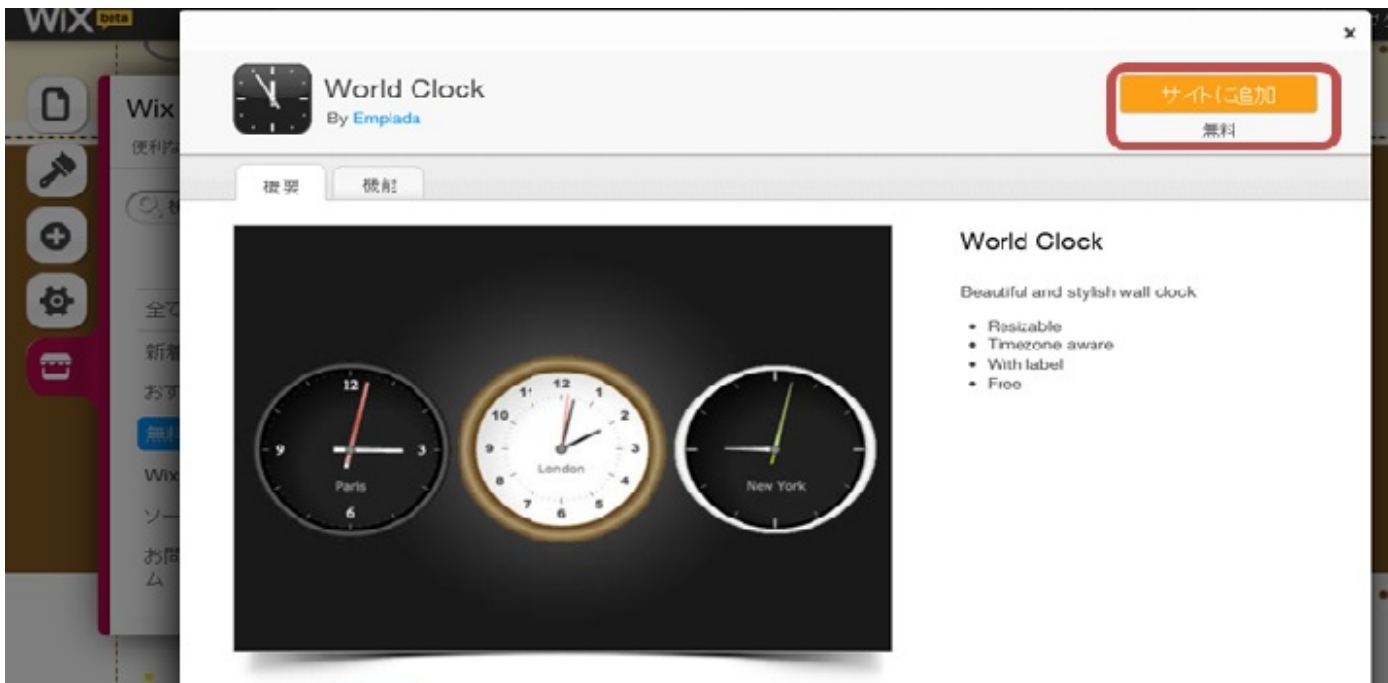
WiX beta

Wix
便利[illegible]

全て
新着
おす
無料
Wix
ソー
お問
ム

×

World Clock
By Emplada

サイトに追加
無料

概要
機能

12
9
3
6
Paris

12
11
1
10
2
9
3
8
4
7
6
5
London

New York

World Clock

Beautiful and stylish wall clock

- Resizable
- Timezone aware
- With label
- Free